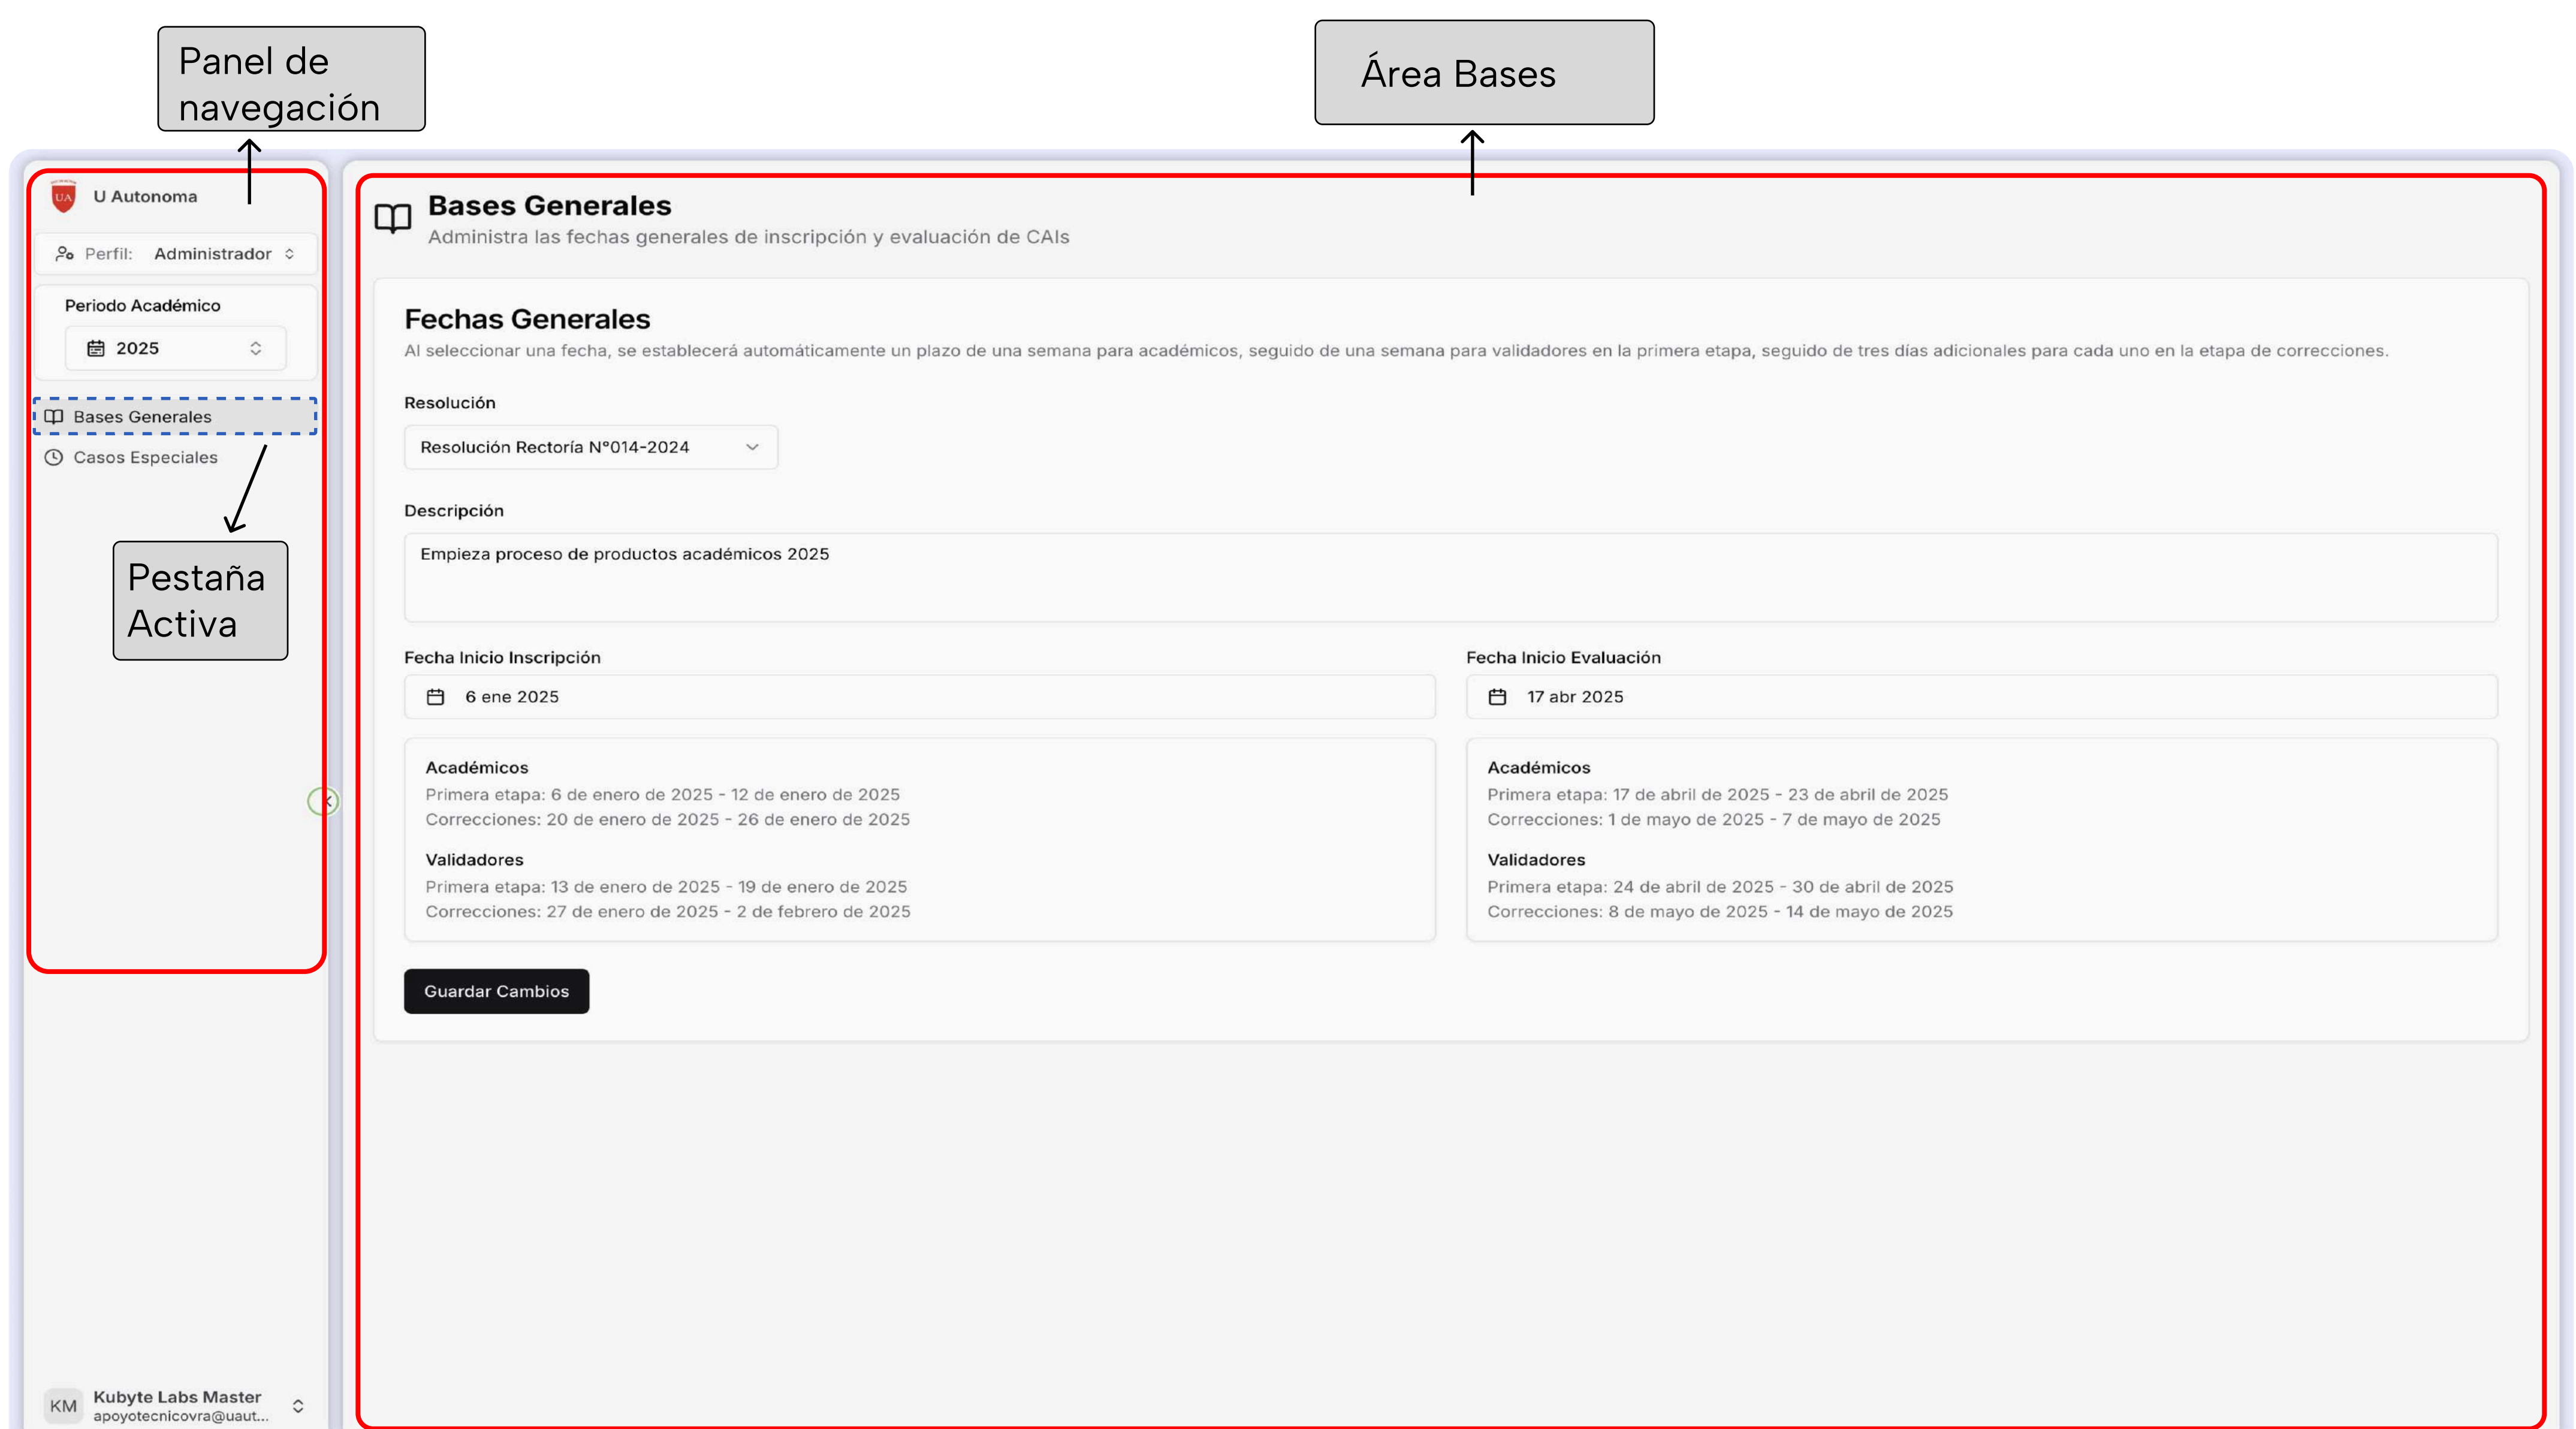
Panel de navegación

Área Bases

U Autonoma

Perfil: Administrador

Periodo Académico

2025

Bases Generales

Casos Especiales

Pestaña Activa

KM Kubyte Labs Master
apoyotecnicovra@uaut...

Bases Generales
Administra las fechas generales de inscripción y evaluación de CAIs

Fechas Generales
Al seleccionar una fecha, se establecerá automáticamente un plazo de una semana para académicos, seguido de una semana para validadores en la primera etapa, seguido de tres días adicionales para cada uno en la etapa de correcciones.

Resolución
Resolución Rectoría N°014-2024

Descripción
Empieza proceso de productos académicos 2025

Fecha Inicio Inscripción
6 ene 2025

Fecha Inicio Evaluación
17 abr 2025

Académicos
Primera etapa: 6 de enero de 2025 - 12 de enero de 2025
Correcciones: 20 de enero de 2025 - 26 de enero de 2025

Validadores
Primera etapa: 13 de enero de 2025 - 19 de enero de 2025
Correcciones: 27 de enero de 2025 - 2 de febrero de 2025

Académicos
Primera etapa: 17 de abril de 2025 - 23 de abril de 2025
Correcciones: 1 de mayo de 2025 - 7 de mayo de 2025

Validadores
Primera etapa: 24 de abril de 2025 - 30 de abril de 2025
Correcciones: 8 de mayo de 2025 - 14 de mayo de 2025

Guardar Cambios